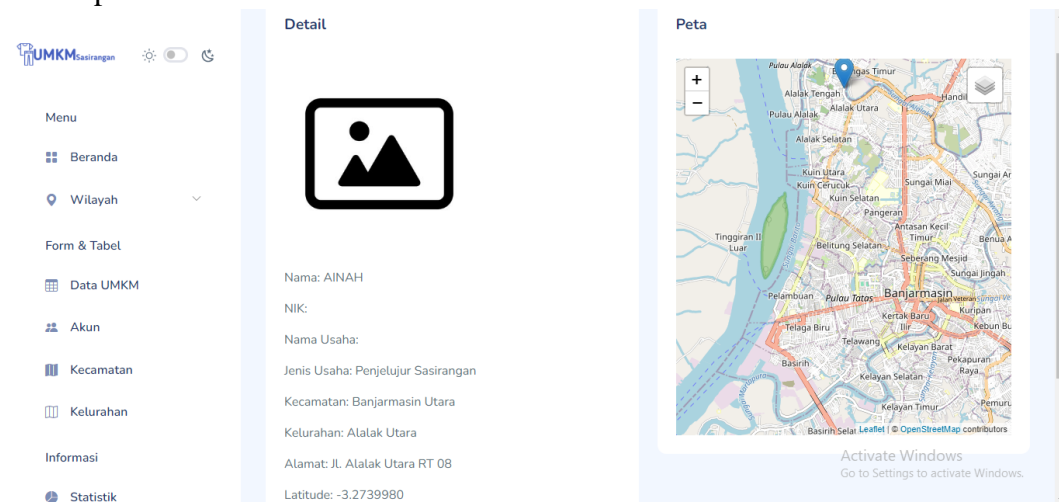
UMKM Sasirangan

Menu

Beranda

Wilayah

Form & Tabel

Data UMKM

Akun

Kecamatan

Kelurahan

Informasi

Statistik

Detail

Nama: AINAH

NIK:

Nama Usaha:

Jenis Usaha: Penjelujur Sasirangan

Kecamatan: Banjarmasin Utara

Kelurahan: Alalak Utara

Alamat: Jl. Alalak Utara RT 08

Latitude: -3.2739980

Peta

+
−

Pulau Alalak
Berangas Timur
Alalak Tengah
Alalak Utara
Handil
Pulau Alalak
Alalak Selatan
Kuin Utara
Kuin Cerucuk
Sungai Miai
Sungai An
Kuin Selatan
Pangeran
Antasan Kecil Timur
Tinggiran II Luar
Belitung Selatan
Benua A
Seberang Mesjid
Sungai Jingah
Pelambuan
Pulau Tatas
Banjarmasin
Kertak Baru Ilir
Kuripan
Telaga Biru
Kebun Bu
Telawang
Kelayan Barat
Basirih
Pekapuran Raya
Kelayan Selatan
Kelayan Timur
Pemuru
Basirih Selat
Leaflet | © OpenStreetMap contributors

Activate Windows
Go to Settings to activate Windows.